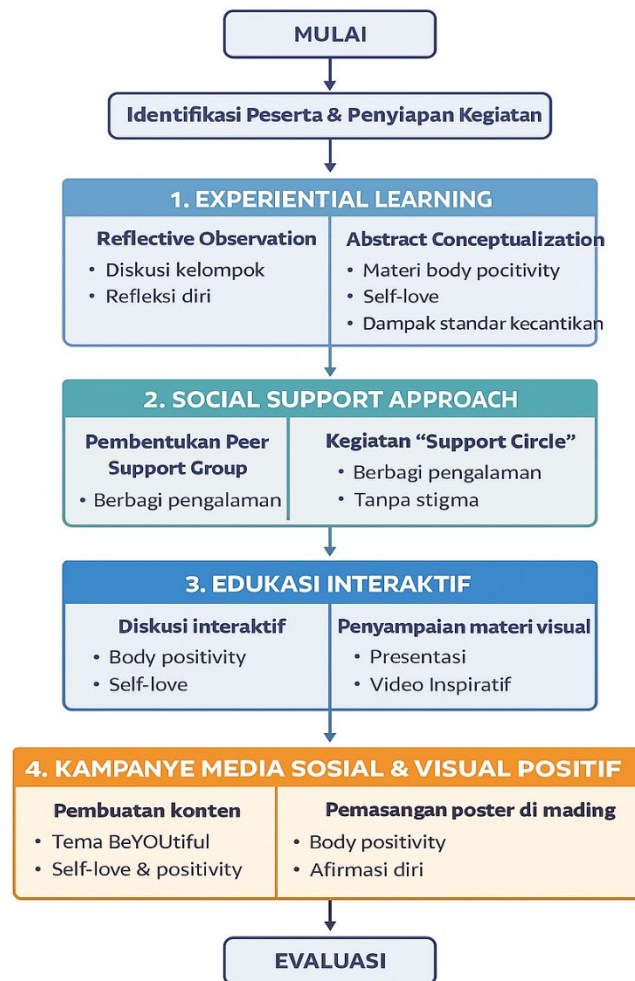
MULAI

Identifikasi Peserta & Penyiapan Kegiatan

1. EXPERIENTIAL LEARNING

Reflective Observation
• Diskusi kelompok
• Refleksi diri

Abstract Conceptualization
• Materi body pocitivity
• Self-love
• Dampak standar kecantikan

2. SOCIAL SUPPORT APPROACH

Pembentukan Peer Support Group
• Berbagi pengalaman

Kegiatan "Support Circle"
• Berbagi pengalaman
• Tanpa stigma

3. EDUKASI INTERAKTIF

Diskusi interaktif
• Body positivity
• Self-love

Penyampaian materi visual
• Presentasi
• Video Inspiratif

4. KAMPANYE MEDIA SOSIAL & VISUAL POSITIF

Pembuatan konten
• Tema BeYOUtiful
• Self-love & positivity

Pemasangan poster di mading
• Body positivity
• Afirmasi diri

EVALUASI